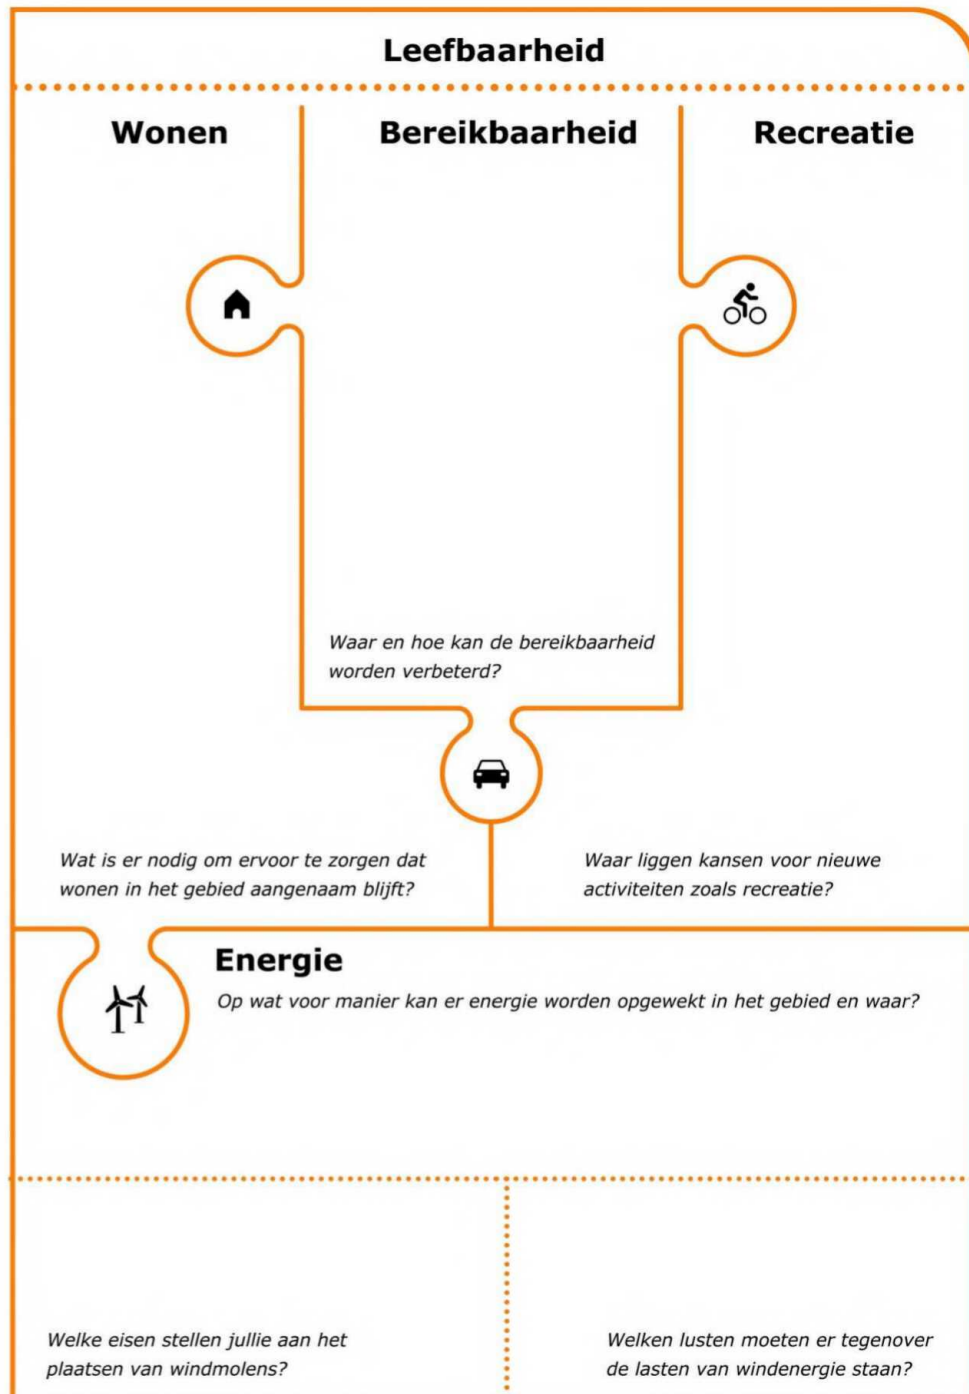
Leefbaarheid

Wonen

Bereikbaarheid

Recreatie

Waar en hoe kan de bereikbaarheid worden verbeterd?

Wat is er nodig om ervoor te zorgen dat wonen in het gebied aangenaam blijft?

Waar liggen kansen voor nieuwe activiteiten zoals recreatie?

Energie

Op wat voor manier kan er energie worden opgewekt in het gebied en waar?

Welke eisen stellen jullie aan het plaatsen van windmolens?

Welken lusten moeten er tegenover de lasten van windenergie staan?